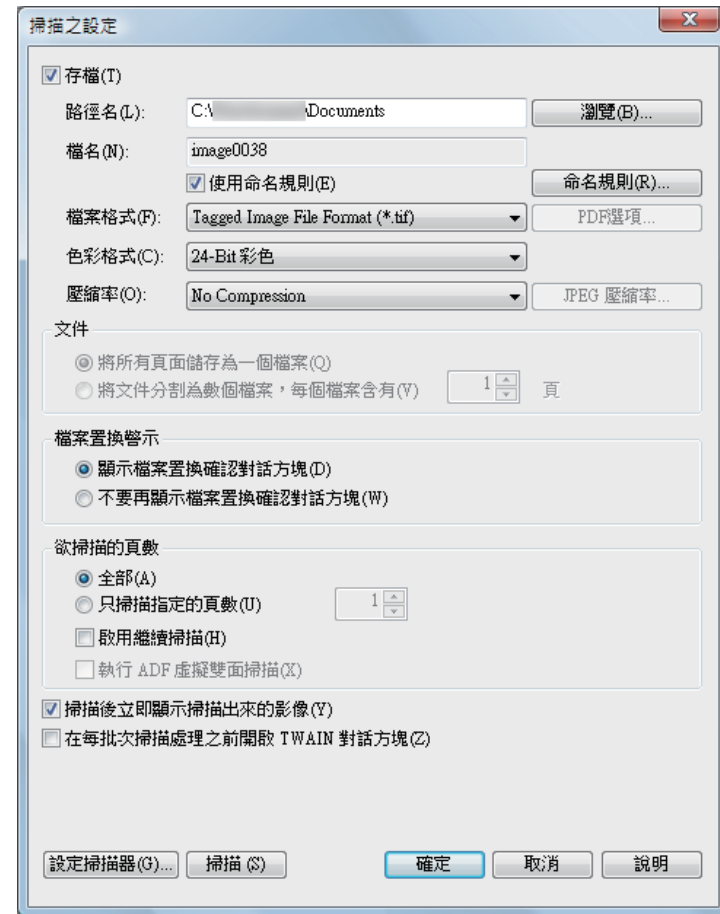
掃描之設定

X

存檔(T)

路徑名(L): C:\ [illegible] \Documents

瀏覽(B)...

檔名(N): image0038

使用命名規則(E)

命名規則(R)...

檔案格式(F): Tagged Image File Format (*.tif)

PDF選項...

色彩格式(C): 24-Bit 彩色

壓縮率(O): No Compression

JPEG 壓縮率...

文件

將所有頁面儲存為一個檔案(Q)

將文件分割為數個檔案，每個檔案含有(V) 1 頁

檔案置換警示

顯示檔案置換確認對話方塊(D)

不要再顯示檔案置換確認對話方塊(W)

欲掃描的頁數

全部(A)

只掃描指定的頁數(U) 1

啟用繼續掃描(H)

執行 ADF 虛擬雙面掃描(X)

掃描後立即顯示掃描出來的影像(Y)

在每批次掃描處理之前開啟 TWAIN 對話方塊(Z)

設定掃描器(G)...

掃描 (S)

確定

取消

說明